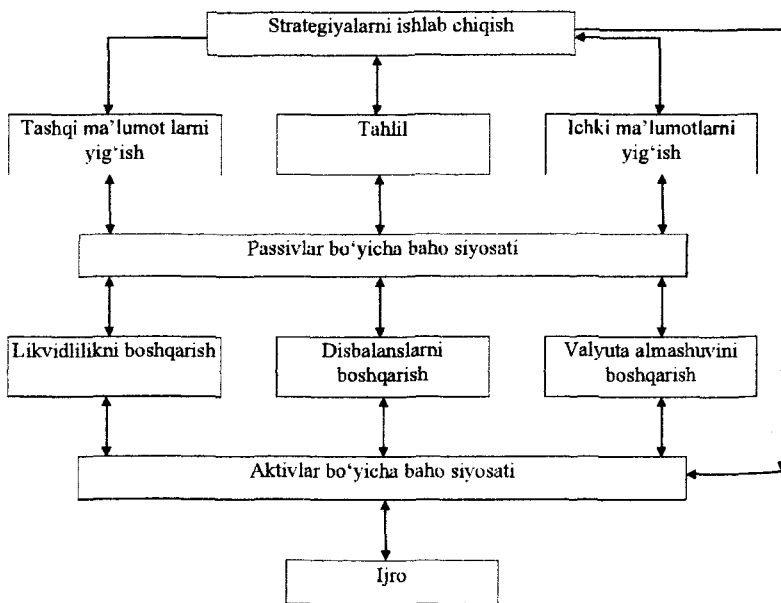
Strategiyalarni ishlab chiqish

Tashqi ma'lumot larni yig'ish

Tahlil

Ichki ma'lumotlarni yig'ish

Passivlar bo'yicha baho siyosati

Likvidlilikni boshqarish

Disbalanslarni boshqarish

Valyuta almashuvini boshqarish

Aktivlar bo'yicha baho siyosati

Ijro